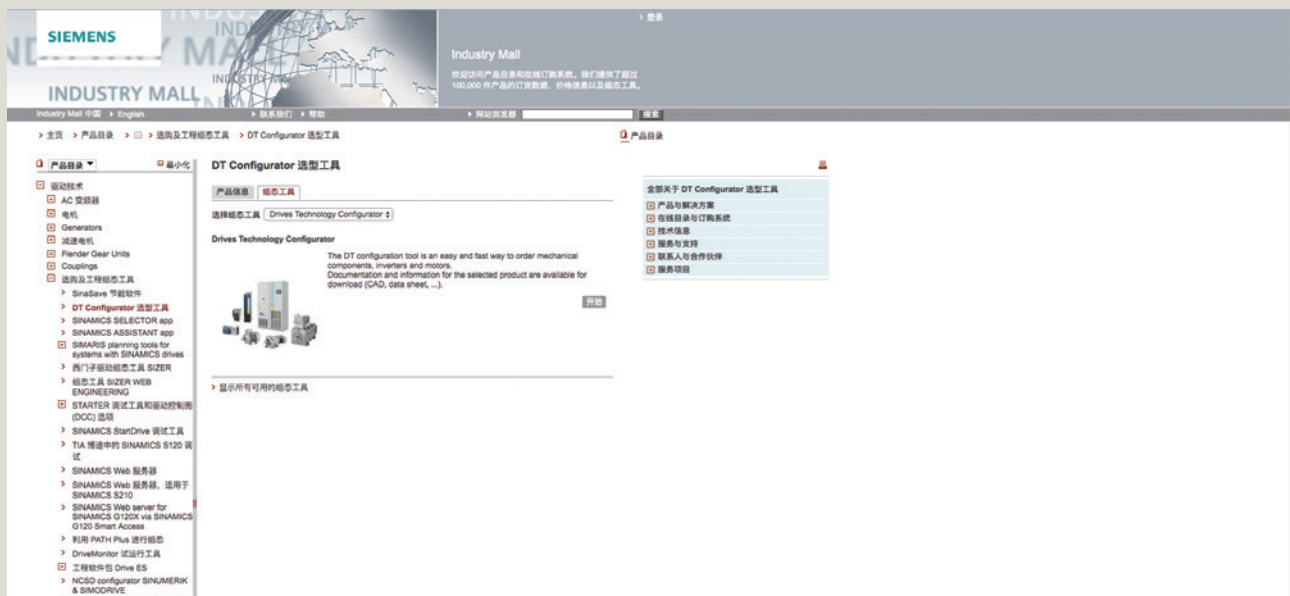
SIEMENS

INDUSTRY MALL

› 登录

Industry Mall

欢迎访问产品目录和在线订购系统。我们提供了超过 100,000 件产品的订货数据、价格信息以及组态工具。

Industry Mall 中国 › English

› 联系我们 › 帮助

› 网站浏览器

搜索

› 主页 › 产品目录 › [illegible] › 选购及工程组态工具 › DT Configurator 选型工具

产品目录

产品目录 ▼

最小化

□ 驱动技术
□ AC 变频器
□ 电机
□ Generators
□ 减速电机
□ Flender Gear Units
□ Couplings
□ 选购及工程组态工具
› SinaSave 节能软件
› DT Configurator 选型工具
› SINAMICS SELECTOR app
› SINAMICS ASSISTANT app
□ SIMARIS planning tools for systems with SINAMICS drives
› 西门子驱动组态工具 SIZER
› 组态工具 SIZER WEB ENGINEERING
□ STARTER 调试工具和驱动控制图 (DCC) 选项
› SINAMICS StartDrive 调试工具
› TIA 博途中的 SINAMICS S120 调试
› SINAMICS Web 服务器
› SINAMICS Web 服务器，适用于 SINAMICS S210
› SINAMICS Web server for SINAMICS G120X via SINAMICS G120 Smart Access
› 利用 PATH Plus 进行组态
› DriveMonitor 试运行工具
□ 工程软件包 Drive ES
› NCSD configurator SINUMERIK & SIMODRIVE

DT Configurator 选型工具

产品信息 组态工具

选择组态工具 Drives Technology Configurator

Drives Technology Configurator

The DT configuration tool is an easy and fast way to order mechanical components, inverters and motors.
Documentation and information for the selected product are available for download (CAD, data sheet, ...).

开始

› 显示所有可用的组态工具

全部关于 DT Configurator 选型工具
□ 产品与解决方案
□ 在线目录与订购系统
□ 技术信息
□ 服务与支持
□ 联系人与合作伙伴
□ 服务项目